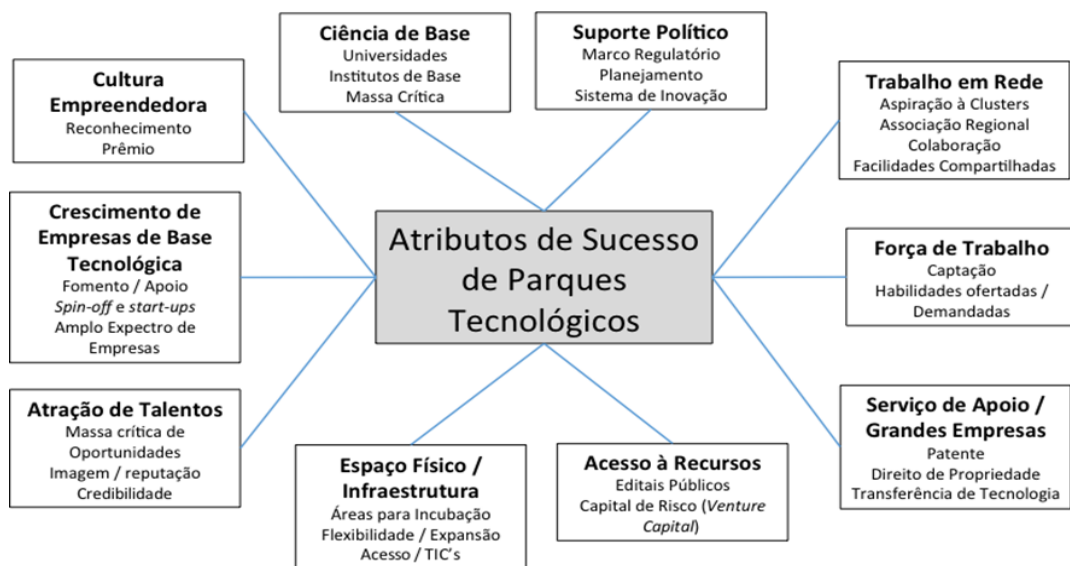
Ciência de Base
Universidades
Institutos de Base
Massa Crítica

Suporte Político
Marco Regulatório
Planejamento
Sistema de Inovação

Cultura Empreendedora
Reconhecimento
Prêmio

Trabalho em Rede
Aspiração à Clusters
Associação Regional
Colaboração
Facilidades Compartilhadas

Crescimento de Empresas de Base Tecnológica
Fomento / Apoio
Spin-off e start-ups
Amplo Expectro de Empresas

Atributos de Sucesso de Parques Tecnológicos

Força de Trabalho
Captação
Habilidades ofertadas / Demandadas

Atração de Talentos
Massa crítica de Oportunidades
Imagem / reputação
Credibilidade

Serviço de Apoio / Grandes Empresas
Patente
Direito de Propriedade
Transferência de Tecnologia

Espaço Físico / Infraestrutura
Áreas para Incubação
Flexibilidade / Expansão
Acesso / TIC's

Acesso à Recursos
Editais Públicos
Capital de Risco (Venture Capital)